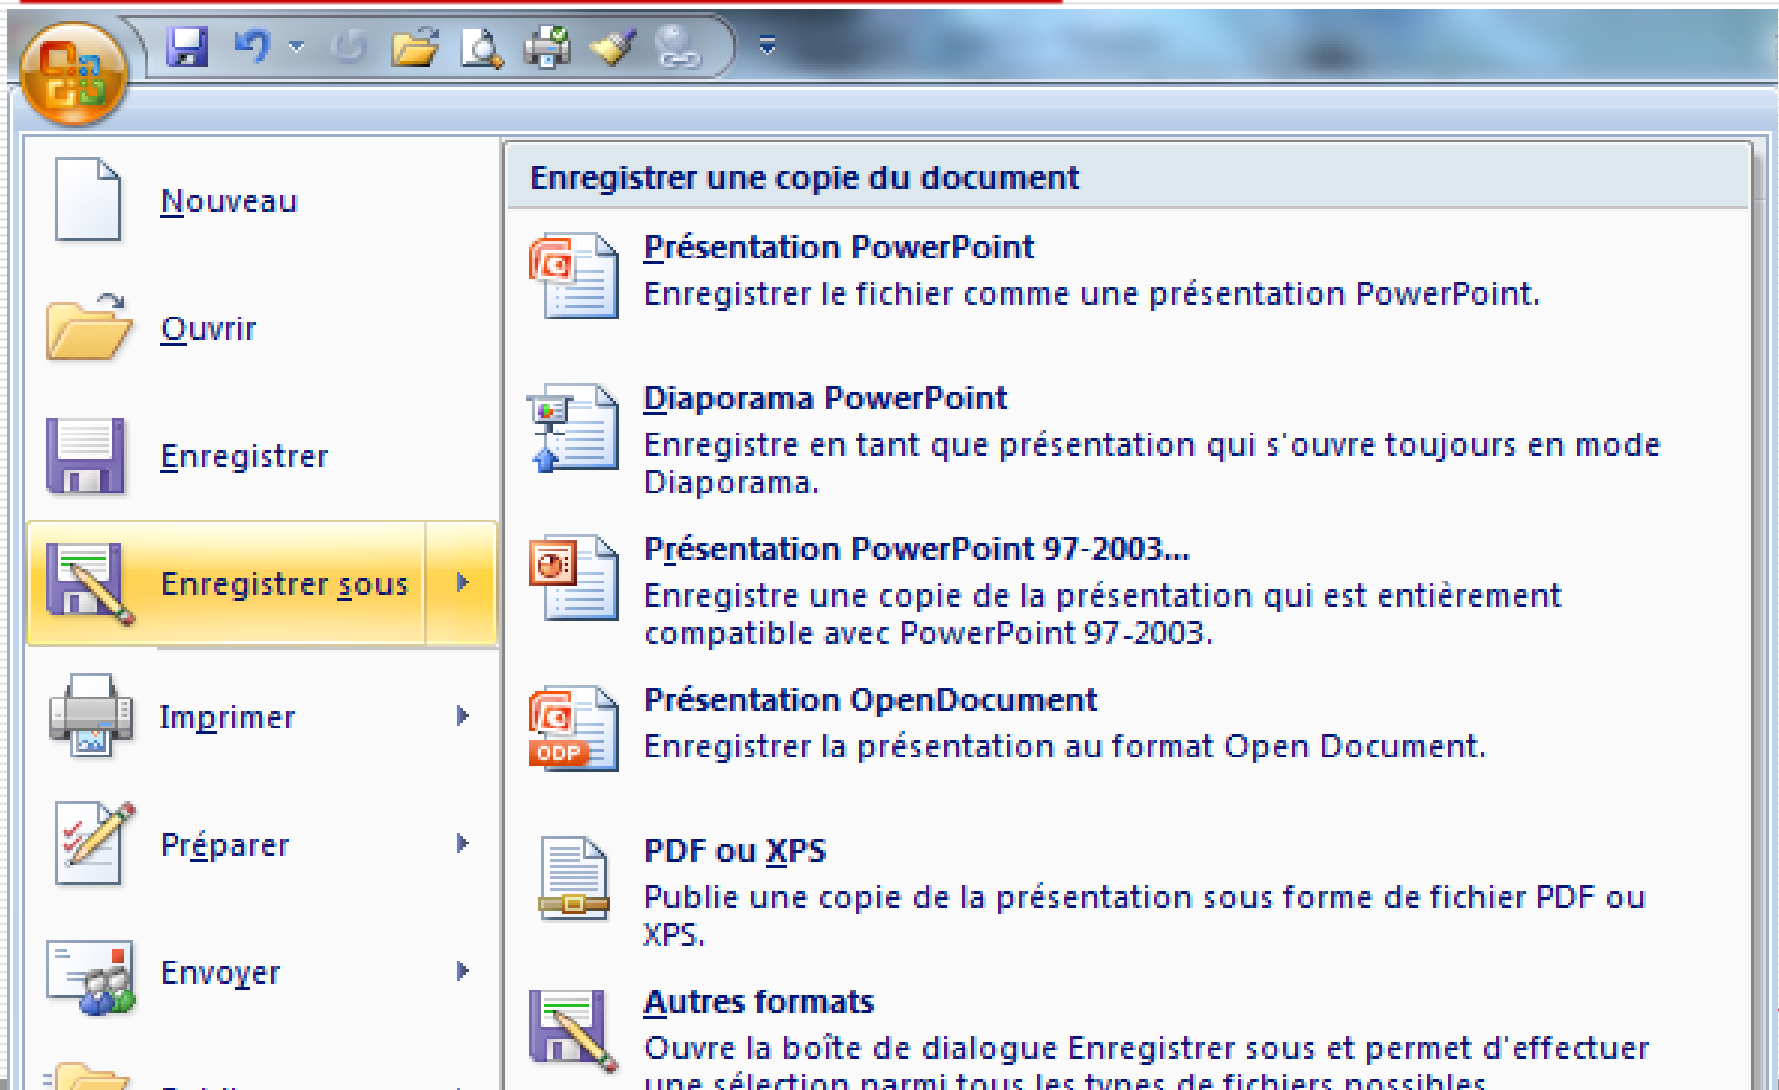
Nouveau

Ouvrir

Enregistrer

Enregistrer sous

Imprimer

Préparer

Envoyer

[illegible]

Enregistrer une copie du document

Présentation PowerPoint
Enregistrer le fichier comme une présentation PowerPoint.

Diaporama PowerPoint
Enregistre en tant que présentation qui s'ouvre toujours en mode Diaporama.

Présentation PowerPoint 97-2003...
Enregistre une copie de la présentation qui est entièrement compatible avec PowerPoint 97-2003.

Présentation OpenDocument
Enregistrer la présentation au format Open Document.

ODP

PDF ou XPS
Publie une copie de la présentation sous forme de fichier PDF ou XPS.

Autres formats
Ouvre la boîte de dialogue Enregistrer sous et permet d'effectuer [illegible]